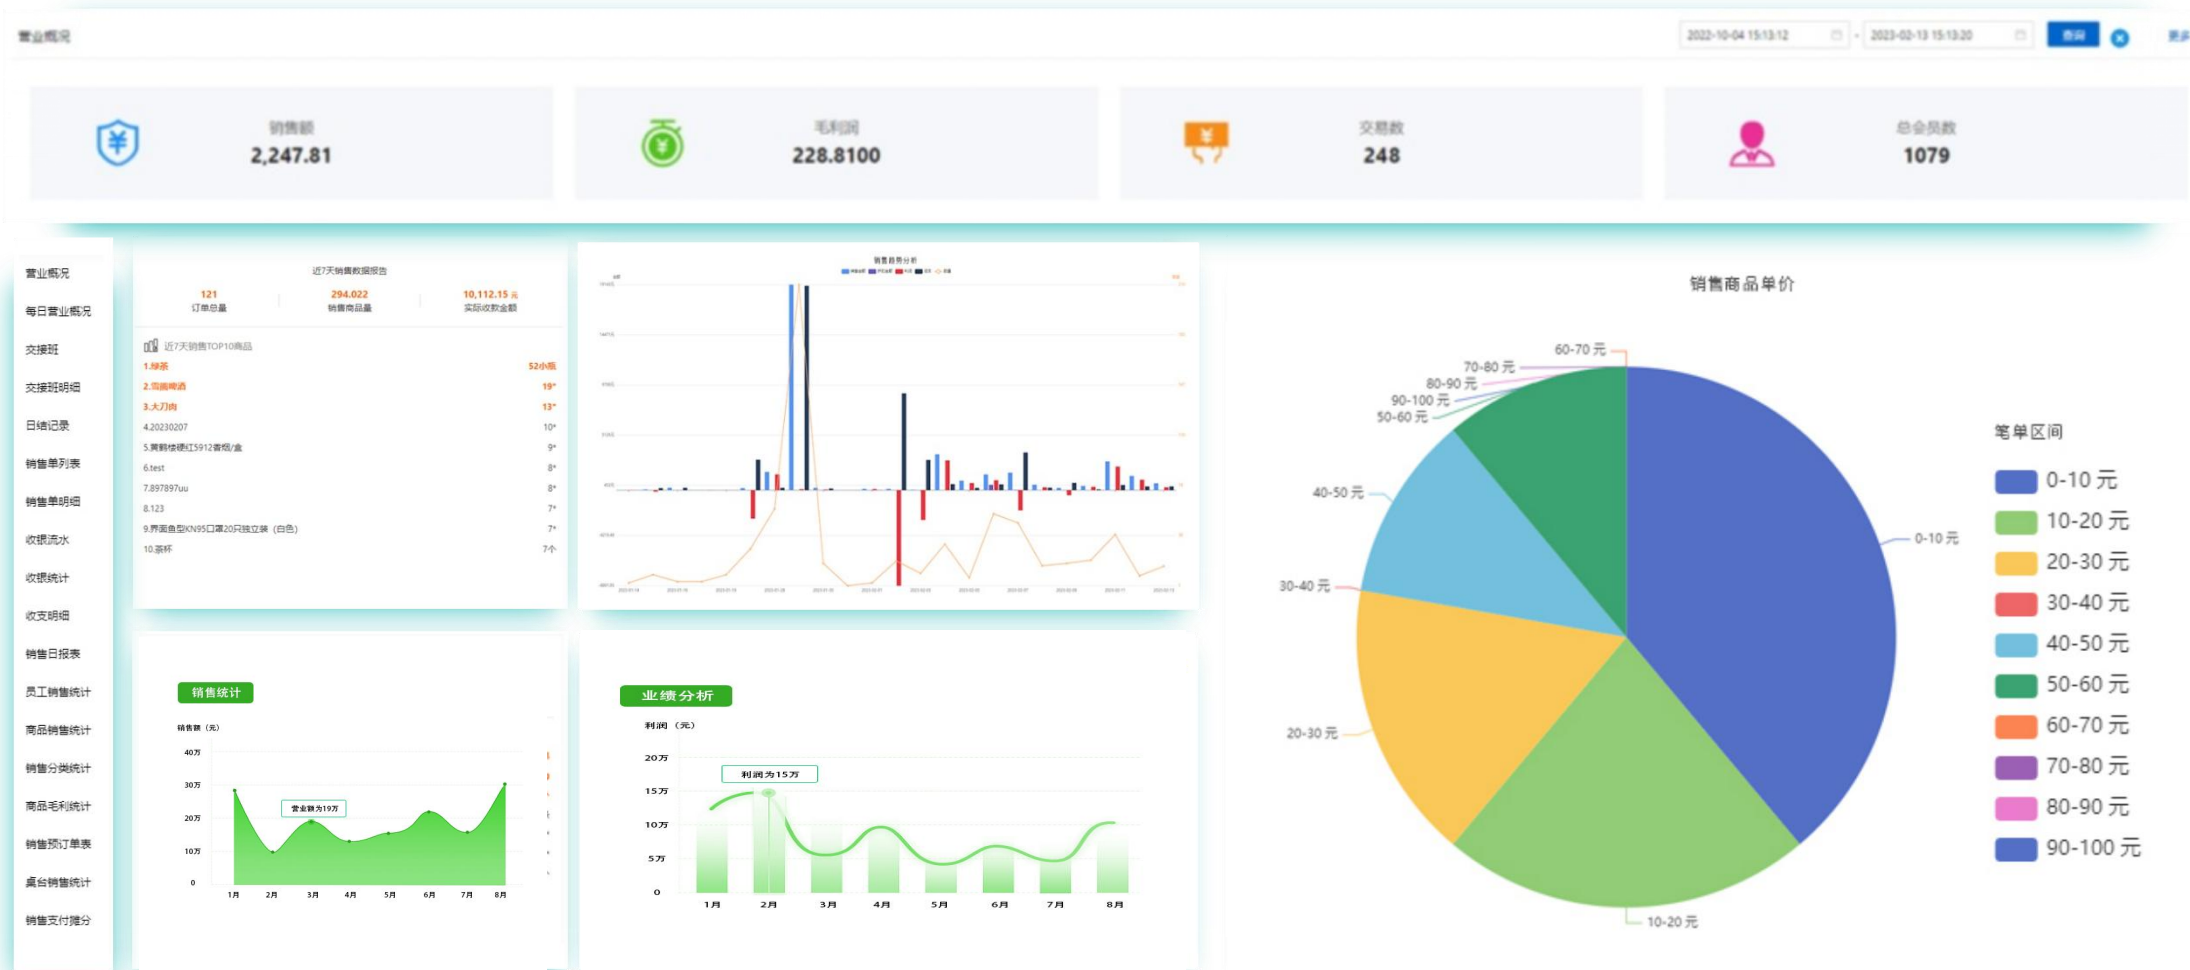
营业概况

2022-10-04 15:13:12 - 2023-02-13 15:13:20 查询

销售额
2,247.81

毛利润
228.8100

交易数
248

总会员数
1079

营业概况
每日营业概况
交接班
交接班明细
日结记录
销售单列表
销售单明细
收银流水
收银统计
收支明细
销售日报表
员工销售统计
商品销售统计
销售分类统计
商品毛利统计
销售预订单表
桌台销售统计
销售支付摊分

近7天销售数据报告

121
订单总量

294.022
销售商品量

10,112.15 元
实际收款金额

近7天销售TOP10商品
1.绿茶 52小瓶
2.雪面啤酒 19*
3.大刀肉 13*
4.20230207 10*
5.黄鹤楼硬红5912香烟/盒 9*
6.test 8*
7.897897uu 8*
8.123 7*
9.界面鱼型KN95口罩20只独立装（白色） 7*
10.茶杯 7个

销售趋势分析

销售商品单价

笔单区间
0-10 元
10-20 元
20-30 元
30-40 元
40-50 元
50-60 元
60-70 元
70-80 元
80-90 元
90-100 元

60-70 元
70-80 元
80-90 元
90-100 元
50-60 元
40-50 元
30-40 元
20-30 元
10-20 元
0-10 元

销售统计
销售额（元）
40万
30万
20万
10万
0
营业额为19万
1月 2月 3月 4月 5月 6月 7月 8月

业绩分析
利润（元）
20万
15万
10万
5万
0
利润为15万
1月 2月 3月 4月 5月 6月 7月 8月